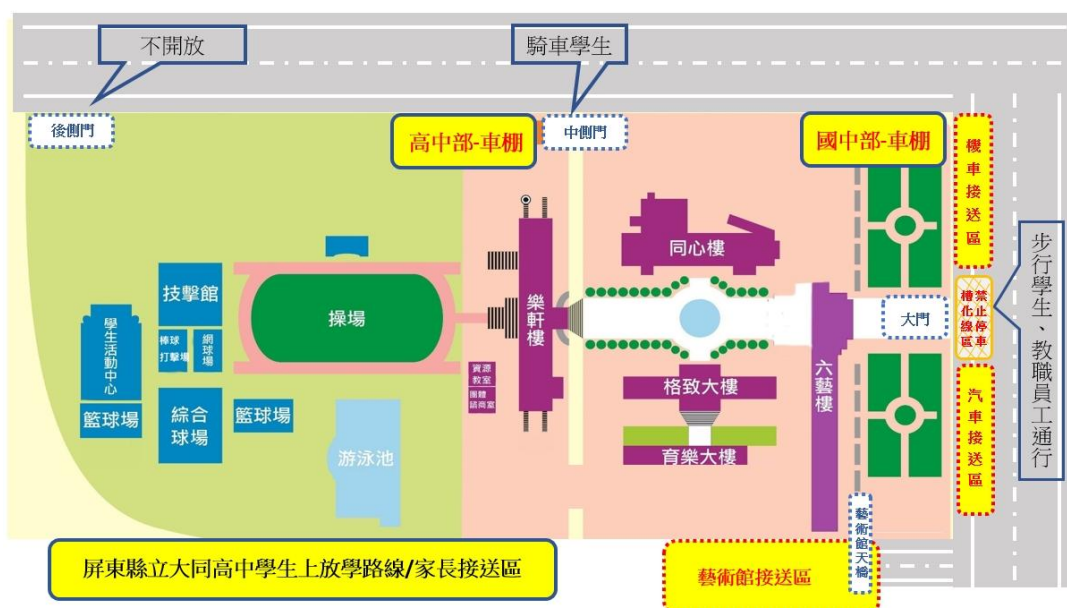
不開放

騎車學生

後側門

高中部-車棚

中側門

國中部-車棚

機車接送區

步行學生、教職員工通行

禁止化線停車區

大門

汽車接送區

同心樓

樂軒樓

技擊館

操場

學生活動中心

棒球打擊場

網球場

籃球場

綜合球場

籃球場

游泳池

資源教室

團體諮商室

格致大樓

育樂大樓

六藝樓

藝術館天橋

屏東縣立大同高中學生上放學路線/家長接送區

藝術館接送區